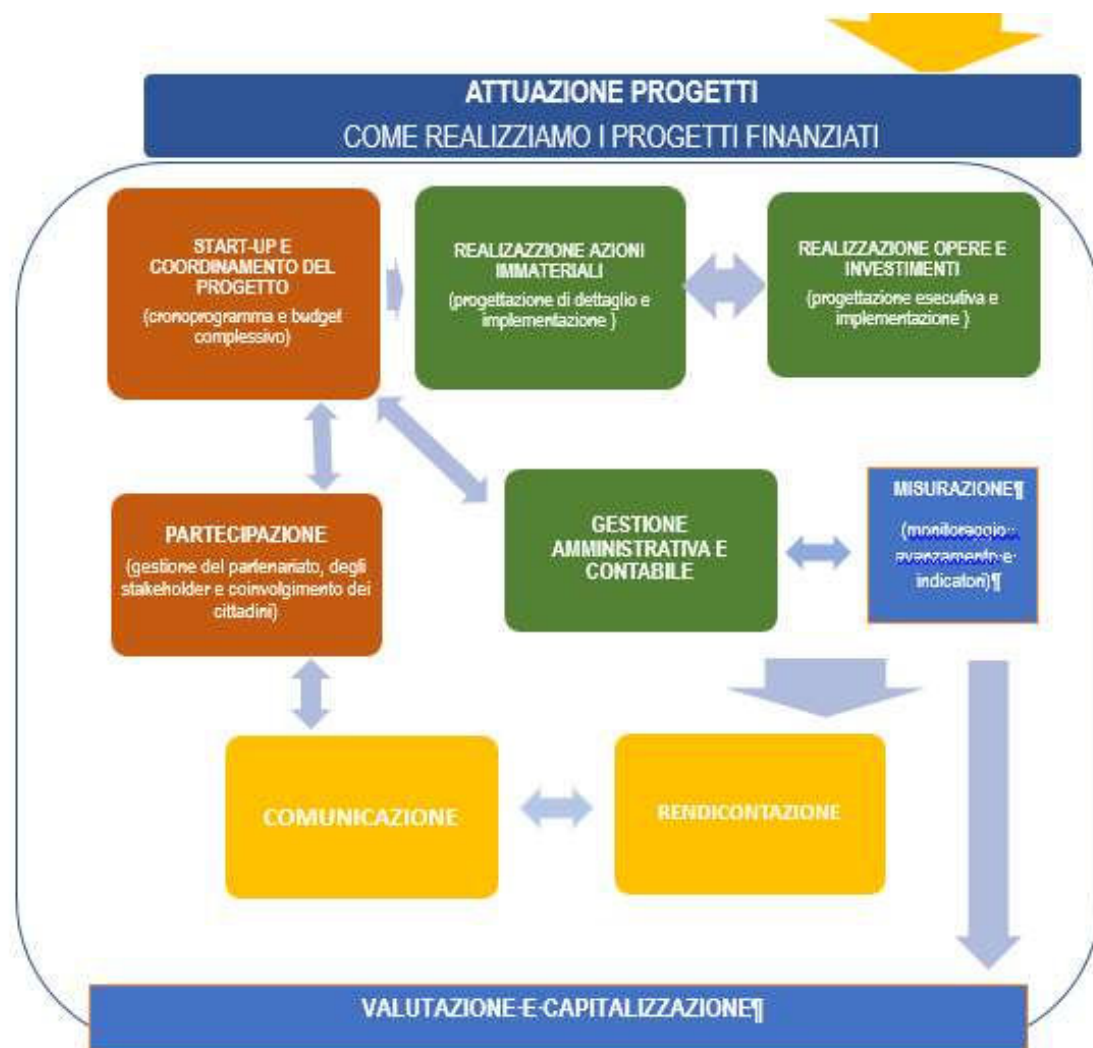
ATTUAZIONE PROGETTI
COME REALIZZIAMO I PROGETTI FINANZIATI

START-UP E COORDINAMENTO DEL PROGETTO
(cronoprogramma e budget complessivo)

REALIZZAZIONE AZIONI IMMATERIALI
(progettazione di dettaglio e implementazione )

REALIZZAZIONE OPERE E INVESTIMENTI
(progettazione esecutiva e implementazione )

PARTECIPAZIONE
(gestione del partenariato, degli stakeholder e coinvolgimento dei cittadini)

GESTIONE AMMINISTRATIVA E CONTABILE

MISURAZIONE¶
(monitoraggio avanzamento e indicatori)¶

COMUNICAZIONE

RENDICONTAZIONE

VALUTAZIONE·E·CAPITALIZZAZIONE¶